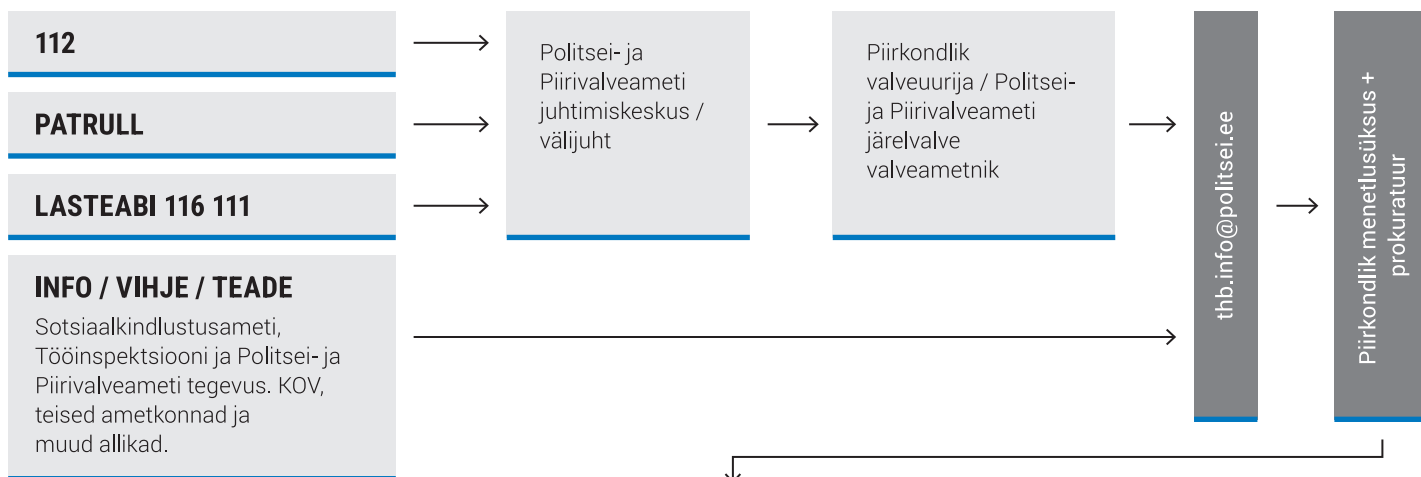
112

PATRULL

LASTEABI 116 111

INFO / VIHJE / TEADE

Sotsiaalkindlustusameti, Tööinspektsiooni ja Politsei- ja Piirivalveameti tegevus. KOV, teised ametkonnad ja muud allikad.

Politsei- ja Piirivalveameti juhtimiskeskus / välijuht

Piirkondlik valveuurija / Politsei- ja Piirivalveameti järelvalve valveametnik

thb.info@politsei.ee

Piirkondlik menetlusüksus + prokuratuur